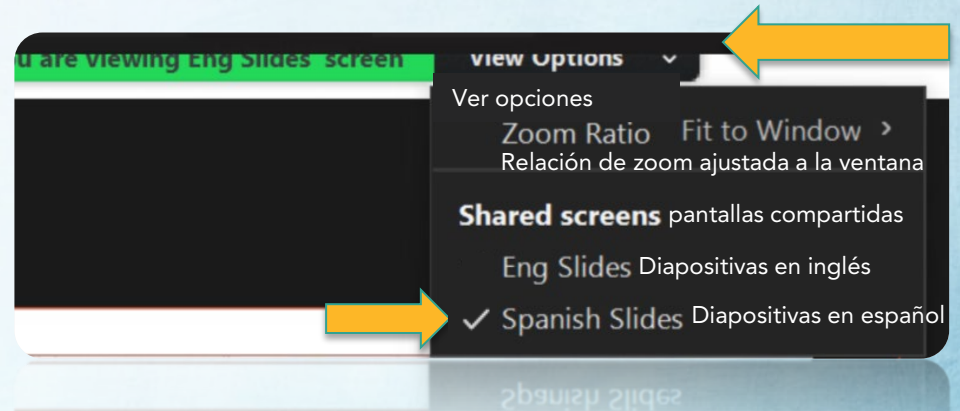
u are viewing Eng Slides' screen

View Options ⌄

Ver opciones

Zoom Ratio Fit to Window >

Relación de zoom ajustada a la ventana

Shared screens pantallas compartidas

Eng Slides Diapositivas en inglés

✓ Spanish Slides Diapositivas en español

Spanish Slides